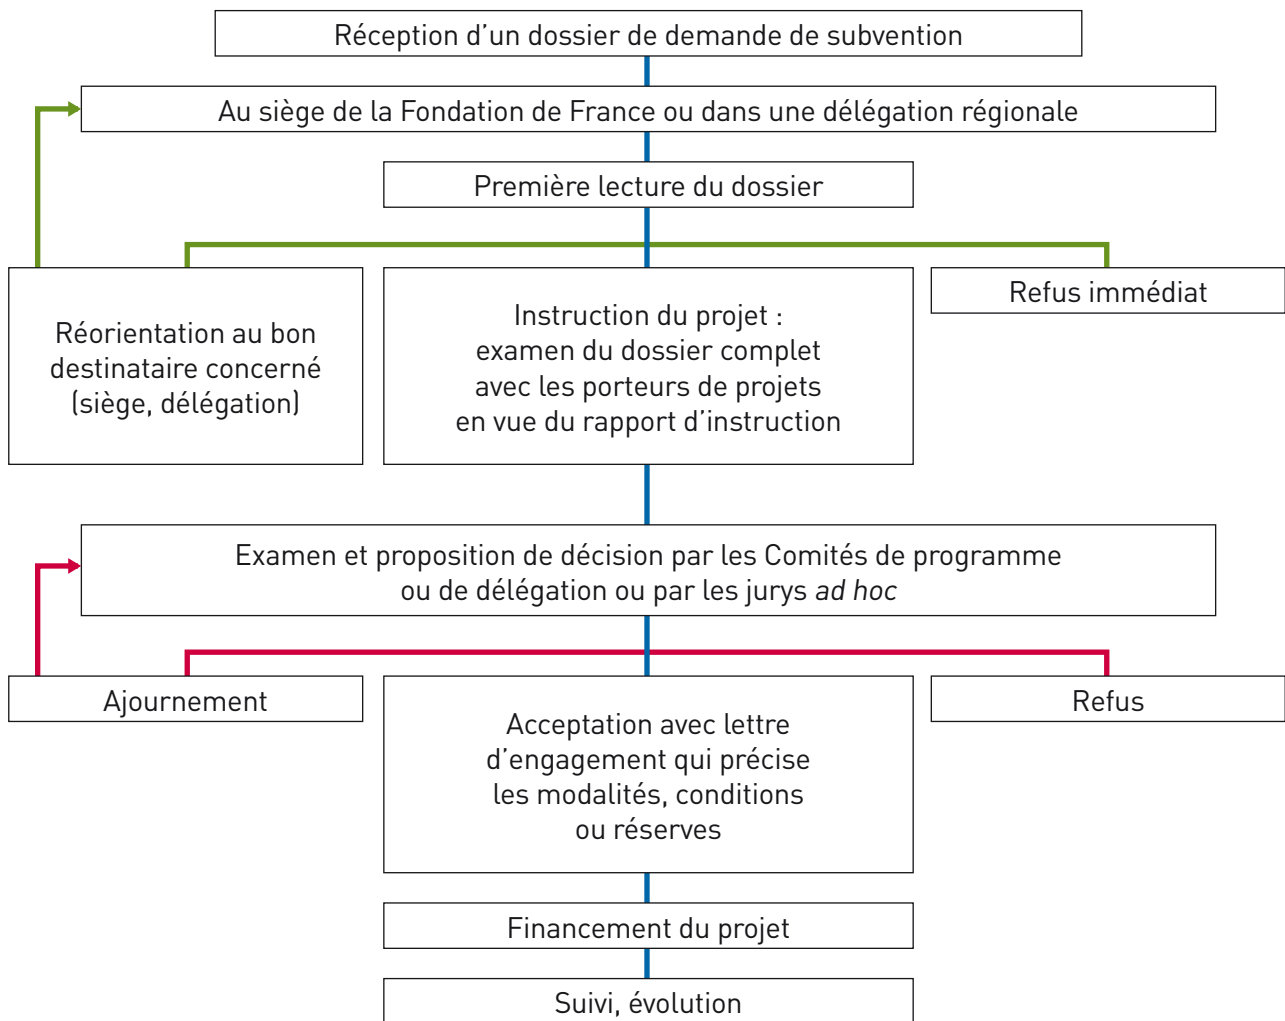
Réception d’un dossier de demande de subvention

Au siège de la Fondation de France ou dans une délégation régionale

Première lecture du dossier

Réorientation au bon destinataire concerné (siège, délégation)

Instruction du projet : examen du dossier complet avec les porteurs de projets en vue du rapport d’instruction

Refus immédiat

Examen et proposition de décision par les Comités de programme ou de délégation ou par les jurys *ad hoc*

Ajournement

Acceptation avec lettre d’engagement qui précise les modalités, conditions ou réserves

Refus

Financement du projet

Suivi, évolution